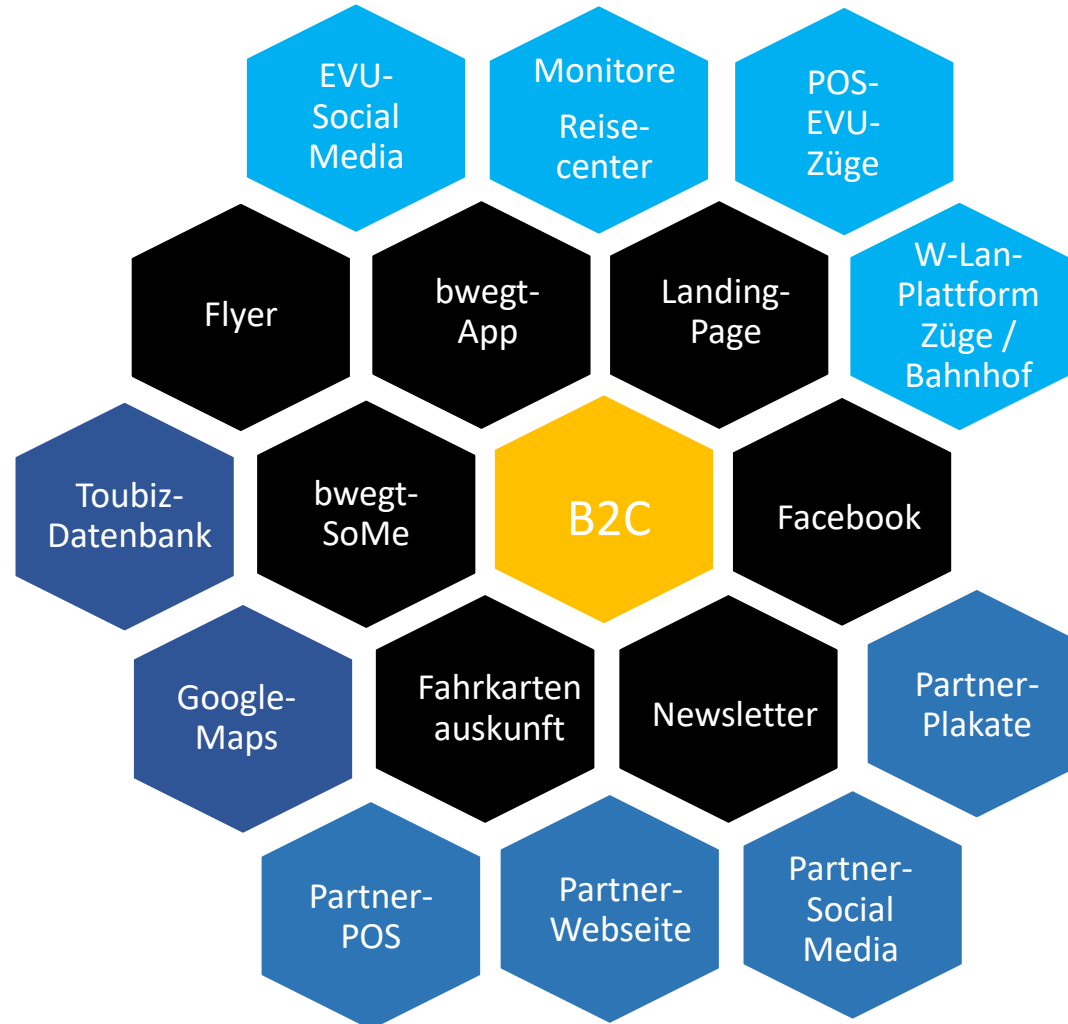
EVU-Social Media

Monitore Reise-center

POS-EVU-Züge

Flyer

bwegt-App

Landing-Page

W-Lan-Plattform Züge / Bahnhof

Toubiz-Datenbank

bwegt-SoMe

B2C

Facebook

Google-Maps

Fahrkarten auskunft

Newsletter

Partner-Plakate

Partner-POS

Partner-Webseite

Partner-Social Media